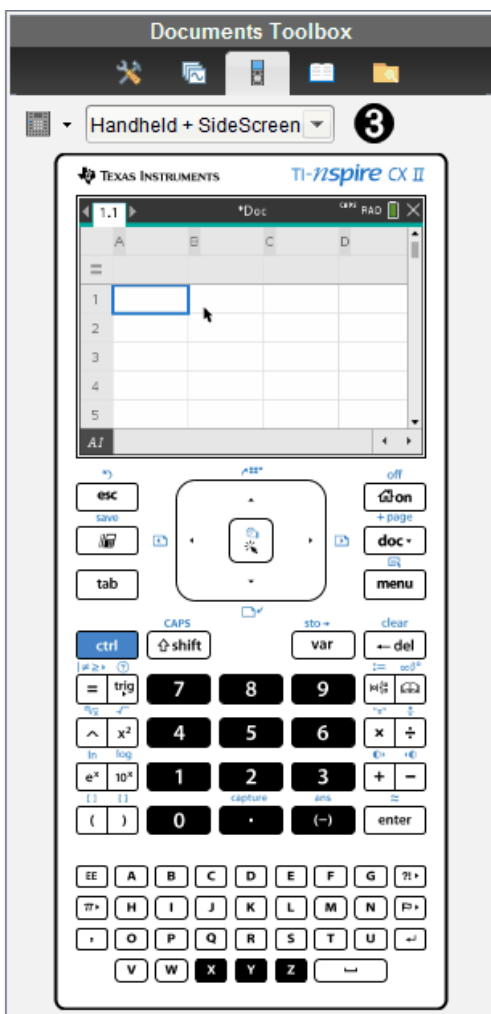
Documents Toolbox

Handheld + SideScreen ❸

TEXAS INSTRUMENTS TI-nspire CX II

1.1 *Doc RAD

| | A | B | C | D |
|---|---|---|---|---|
| = | | | | |
| 1 | | | | |
| 2 | | | | |
| 3 | | | | |
| 4 | | | | |
| 5 | | | | |

AI

esc
save
on
off
+ page
doc
menu
tab
CAPS
ctrl
shift
sto→
var
clear
del
= trig 7 8 9
^ $x^2$ 4 5 6 × ÷
ln log
$e^x$ $10^x$ 1 2 3 + −
( ) 0 . (−) enter
capture ans
EE A B C D E F G ?!
π H I J K L M N
, O P Q R S T U
V W X Y Z